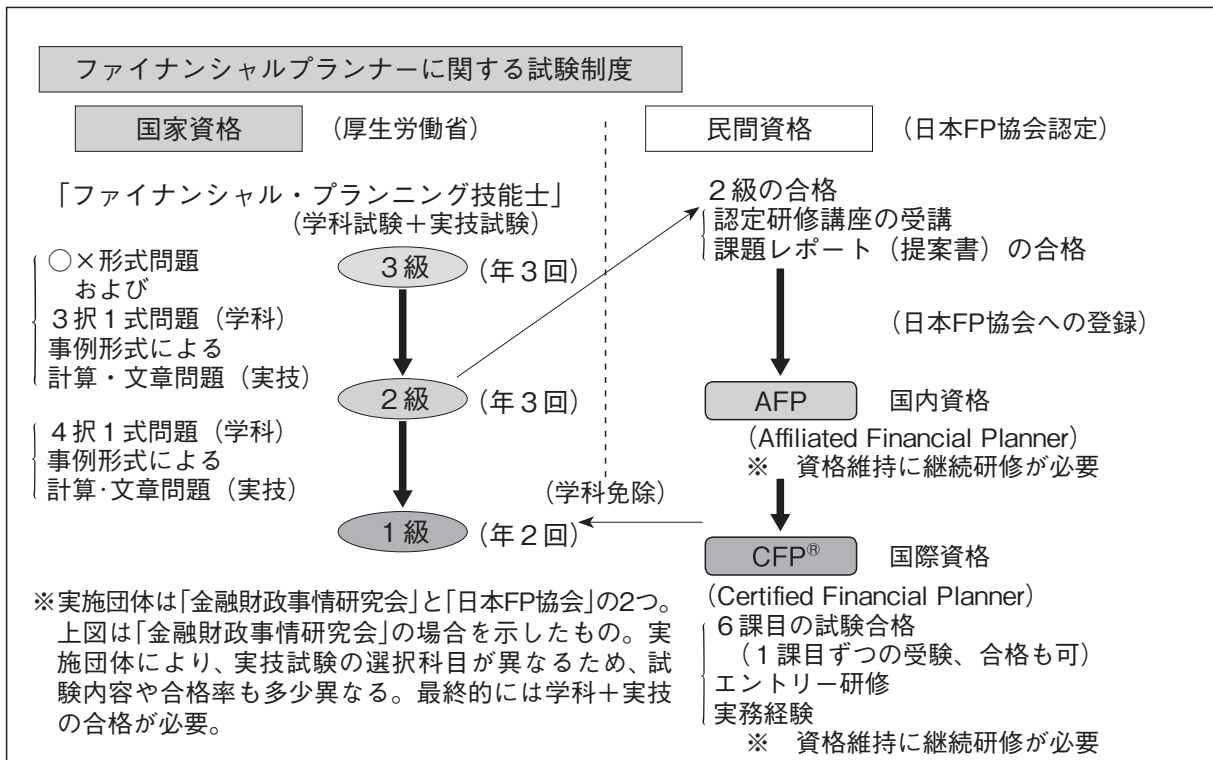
ファイナンシャルプランナーに関する試験制度

国家資格　（厚生労働省）

「ファイナンシャル・プランニング技能士」
（学科試験＋実技試験）

○×形式問題
および
３択１式問題（学科）
事例形式による
計算・文章問題（実技）

３級　（年３回）

２級　（年３回）

４択１式問題（学科）
事例形式による
計算･文章問題（実技）

（学科免除）

１級　（年２回）

※実施団体は「金融財政事情研究会」と「日本FP協会」の2つ。上図は「金融財政事情研究会」の場合を示したもの。実施団体により、実技試験の選択科目が異なるため、試験内容や合格率も多少異なる。最終的には学科＋実技の合格が必要。

民間資格　（日本FP協会認定）

２級の合格
認定研修講座の受講
課題レポート（提案書）の合格

（日本FP協会への登録）

AFP　国内資格
（Affiliated Financial Planner）
※　資格維持に継続研修が必要

CFP®　国際資格
（Certified Financial Planner）
６課目の試験合格
（１課目ずつの受験、合格も可）
エントリー研修
実務経験
※　資格維持に継続研修が必要